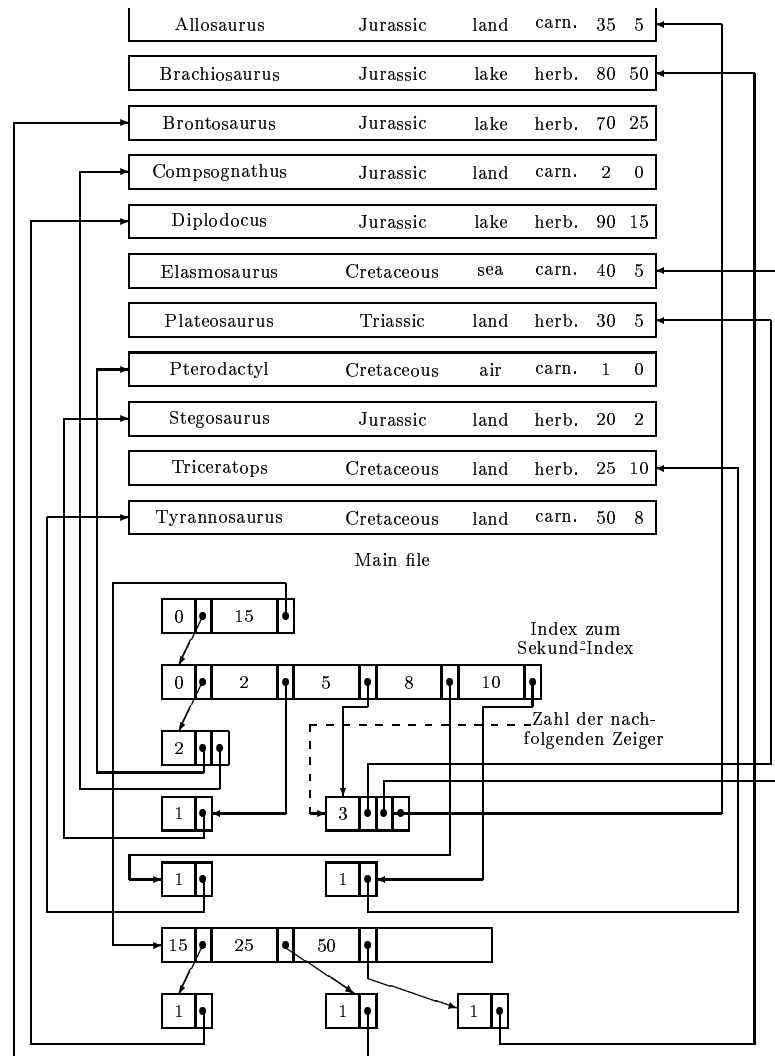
| | | | | | |
|---|---|---|---|---|---|
| Allosaurus | Jurassic | land | carn. | 35 | 5 |
| Brachiosaurus | Jurassic | lake | herb. | 80 | 50 |
| Brontosaurus | Jurassic | lake | herb. | 70 | 25 |
| Compsognathus | Jurassic | land | carn. | 2 | 0 |
| Diplodocus | Jurassic | lake | herb. | 90 | 15 |
| Elasmosaurus | Cretaceous | sea | carn. | 40 | 5 |
| Plateosaurus | Triassic | land | herb. | 30 | 5 |
| Pterodactyl | Cretaceous | air | carn. | 1 | 0 |
| Stegosaurus | Jurassic | land | herb. | 20 | 2 |
| Triceratops | Cretaceous | land | herb. | 25 | 10 |
| Tyrannosaurus | Cretaceous | land | carn. | 50 | 8 |

Main file

0 15

Index zum Sekund-Index

0 2 5 8 10

Zahl der nachfolgenden Zeiger

2

1

3

1

1

15 25 50

1

1

1